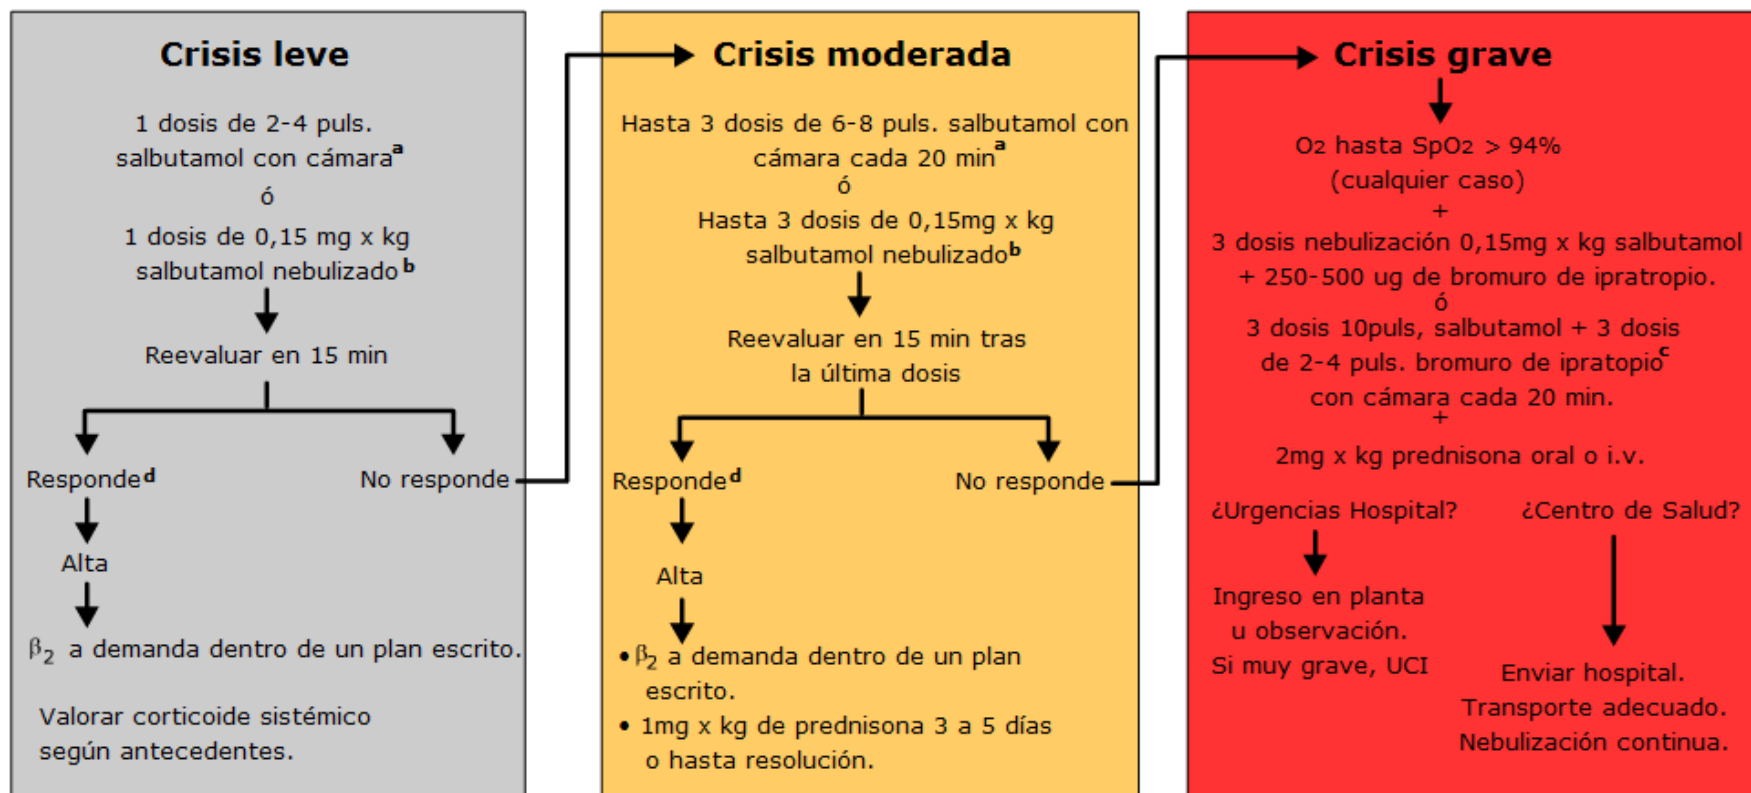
Crisis leve

1 dosis de 2-4 puls. salbutamol con cámara$^{a}$

ó

1 dosis de 0,15 mg x kg salbutamol nebulizado$^{b}$

Reevaluar en 15 min

Responde$^{d}$

No responde

Alta

$\beta_2$ a demanda dentro de un plan escrito.

Valorar corticoide sistémico según antecedentes.

Crisis moderada

Hasta 3 dosis de 6-8 puls. salbutamol con cámara cada 20 min$^{a}$

ó

Hasta 3 dosis de 0,15mg x kg salbutamol nebulizado$^{b}$

Reevaluar en 15 min tras la última dosis

Responde$^{d}$

No responde

Alta

• $\beta_2$ a demanda dentro de un plan escrito.

• 1mg x kg de prednisona 3 a 5 días o hasta resolución.

Crisis grave

$O_2$ hasta $SpO_2$ > 94% (cualquier caso)

+

3 dosis nebulización 0,15mg x kg salbutamol + 250-500 ug de bromuro de ipratropio.

ó

3 dosis 10puls, salbutamol + 3 dosis de 2-4 puls. bromuro de ipratopio$^{c}$ con cámara cada 20 min.

+

2mg x kg prednisona oral o i.v.

¿Urgencias Hospital?

¿Centro de Salud?

Ingreso en planta u observación. Si muy grave, UCI

Enviar hospital. Transporte adecuado. Nebulización continua.